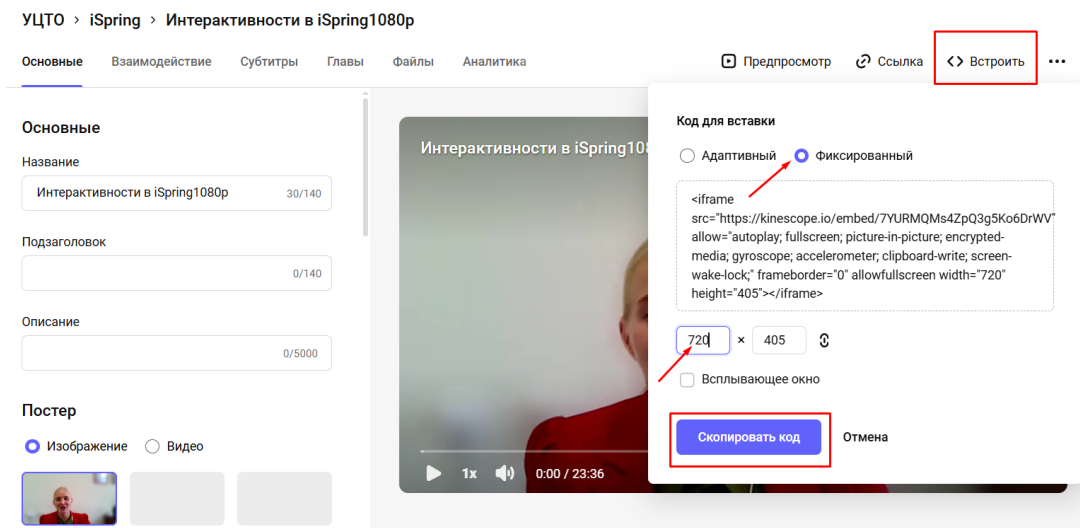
УЦТО > iSpring > Интерактивности в iSpring1080p

Основные Взаимодействие Субтитры Главы Файлы Аналитика

Предпросмотр Ссылка <> Встроить ...

Основные

Название

Интерактивности в iSpring1080p 30/140

Подзаголовок

0/140

Описание

0/5000

Постер

Изображение Видео

Интерактивности в iSpring108

1x 0:00 / 23:36

Код для вставки

Адаптивный Фиксированный

<iframe src="https://kinescope.io/embed/7YURMQMs4ZpQ3g5Ko6DrWV" allow="autoplay; fullscreen; picture-in-picture; encrypted-media; gyroscope; accelerometer; clipboard-write; screen-wake-lock;" frameborder="0" allowfullscreen width="720" height="405"></iframe>

720 × 405

Всплывающее окно

Скопировать код Отмена